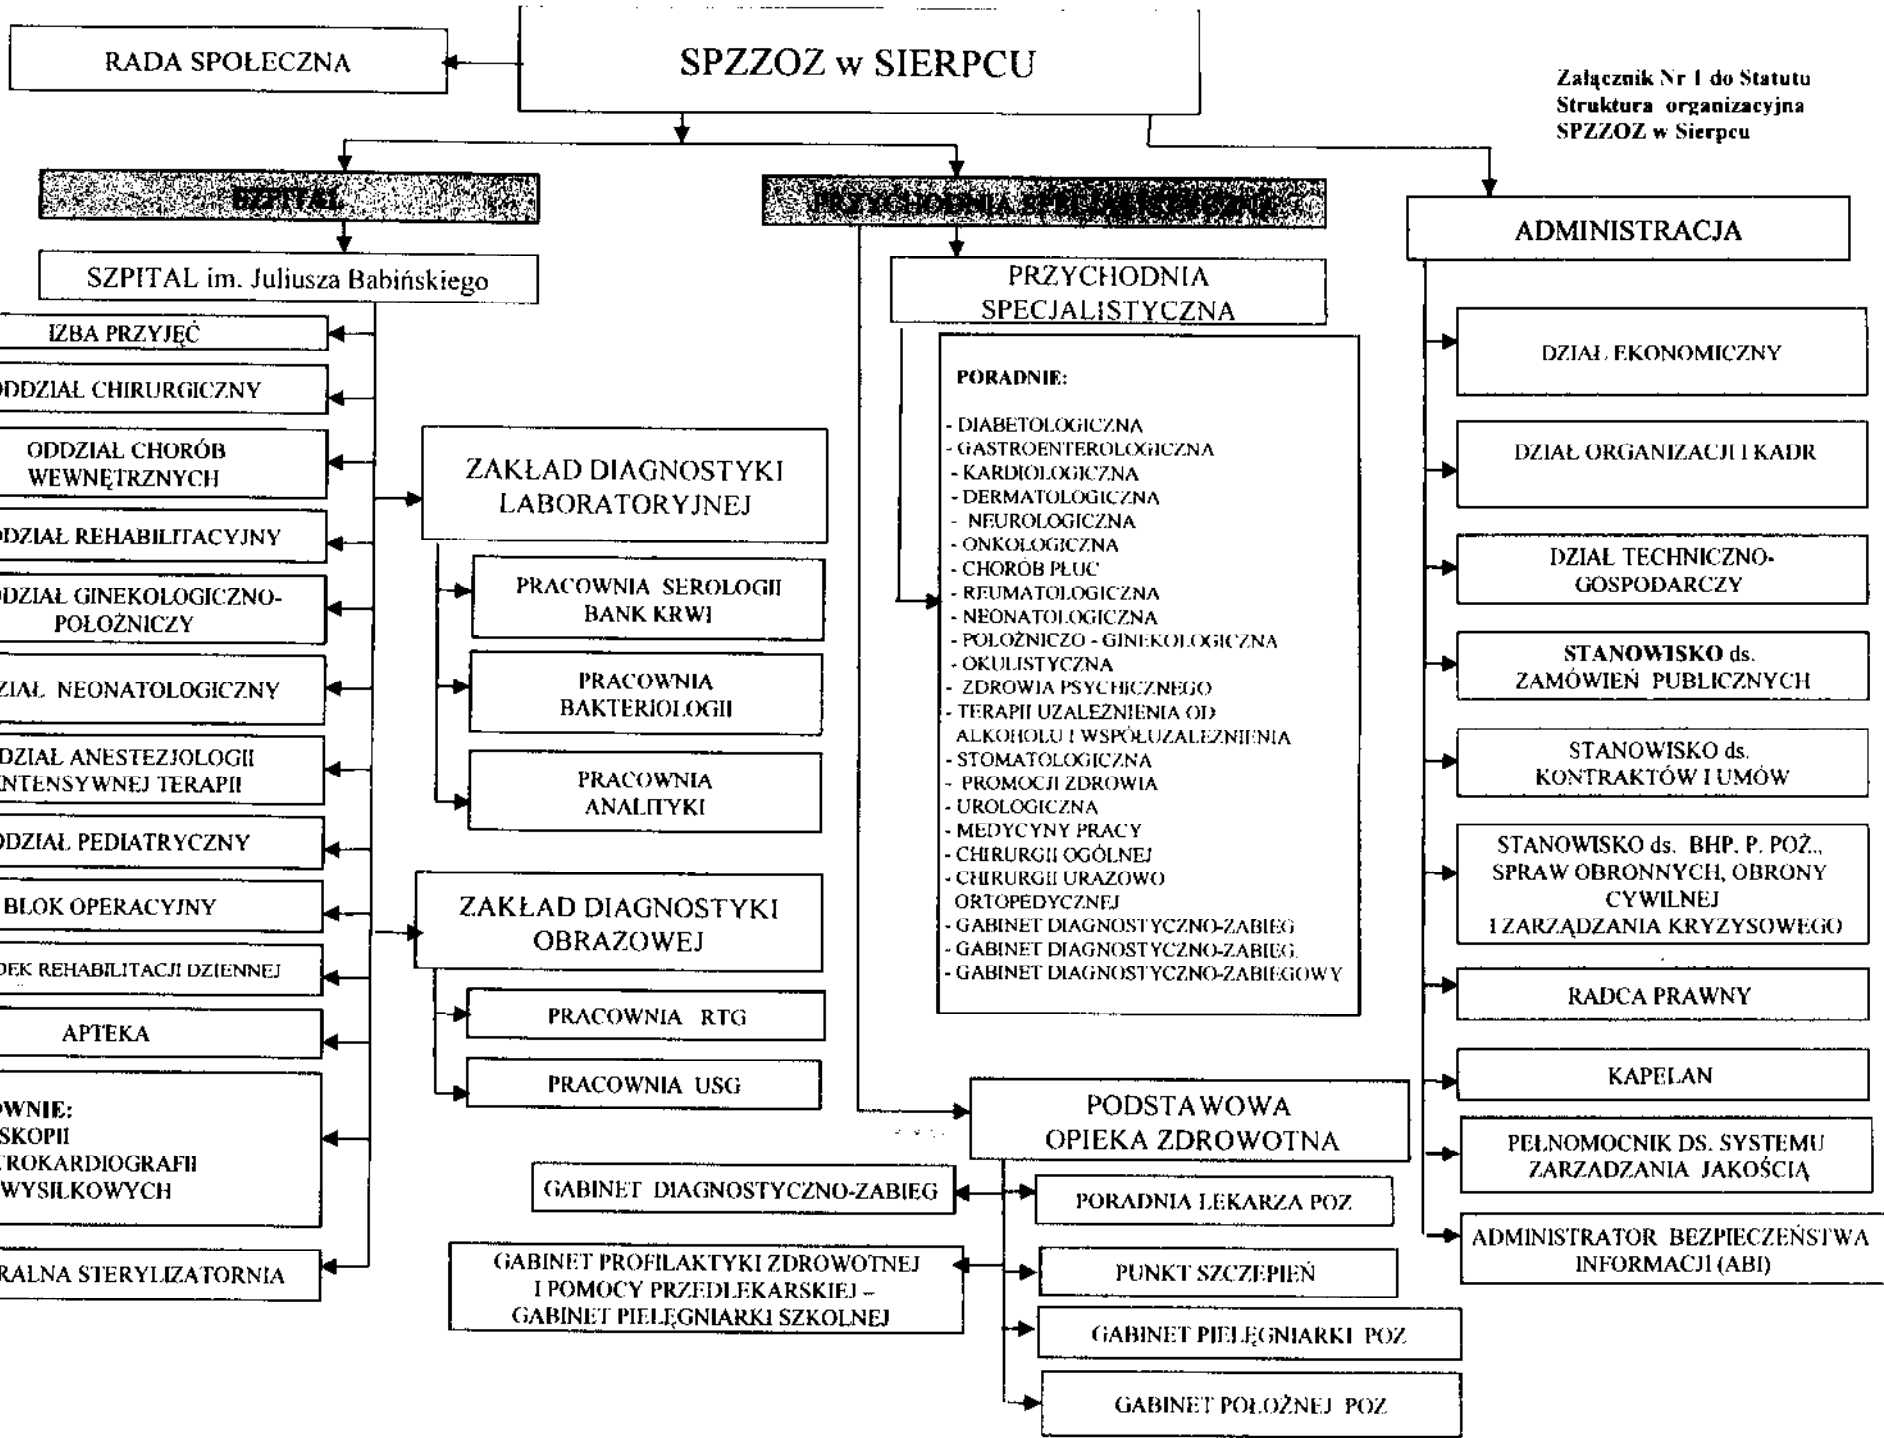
RADA SPOŁECZNA

SPZZOZ w SIERPCU

Załącznik Nr 1 do Statutu
Struktura organizacyjna
SPZZOZ w Sierpcu

SZPITAL

PRZYCHODNIA SPECJALISTYCZNA

ADMINISTRACJA

SZPITAL im. Juliusza Babińskiego

IZBA PRZYJĘĆ

ODDZIAŁ CHIRURGICZNY

ODDZIAŁ CHORÓB WEWNĘTRZNYCH

ODDZIAŁ REHABILITACYJNY

ODDZIAŁ GINEKOLOGICZNO-POŁOŻNICZY

ODDZIAŁ NEONATOLOGICZNY

ODDZIAŁ ANESTEZJOLOGII INTENSYWNEJ TERAPII

ODDZIAŁ PEDIATRYCZNY

BLOK OPERACYJNY

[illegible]DEK REHABILITACJI DZIENNEJ

APTEKA

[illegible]OWNIE:
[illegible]SKOPII
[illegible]TROKARDIOGRAFII
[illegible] WYSIŁKOWYCH

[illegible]RALNA STERYLIZATORNIA

ZAKŁAD DIAGNOSTYKI LABORATORYJNEJ

PRACOWNIA SEROLOGII BANK KRWI

PRACOWNIA BAKTERIOLOGII

PRACOWNIA ANALITYKI

ZAKŁAD DIAGNOSTYKI OBRAZOWEJ

PRACOWNIA RTG

PRACOWNIA USG

PRZYCHODNIA SPECJALISTYCZNA

PORADNIE:

- DIABETOLOGICZNA
- GASTROENTEROLOGICZNA
- KARDIOLOGICZNA
- DERMATOLOGICZNA
- NEUROLOGICZNA
- ONKOLOGICZNA
- CHORÓB PŁUC
- REUMATOLOGICZNA
- NEONATOLOGICZNA
- POŁOŻNICZO - GINEKOLOGICZNA
- OKULISTYCZNA
- ZDROWIA PSYCHICZNEGO
- TERAPII UZALEŻNIENIA OD ALKOHOLU I WSPÓŁUZALEŻNIENIA
- STOMATOLOGICZNA
- PROMOCJI ZDROWIA
- UROLOGICZNA
- MEDYCYNY PRACY
- CHIRURGII OGÓLNEJ
- CHIRURGII URAZOWO ORTOPEDYCZNEJ
- GABINET DIAGNOSTYCZNO-ZABIEG
- GABINET DIAGNOSTYCZNO-ZABIEG.
- GABINET DIAGNOSTYCZNO-ZABIEGOWY

PODSTAWOWA OPIEKA ZDROWOTNA

GABINET DIAGNOSTYCZNO-ZABIEG

PORADNIA LEKARZA POZ

GABINET PROFILAKTYKI ZDROWOTNEJ I POMOCY PRZEDLEKARSKIEJ – GABINET PIELĘGNIARKI SZKOLNEJ

PUNKT SZCZEPIEŃ

GABINET PIELĘGNIARKI POZ

GABINET POŁOŻNEJ POZ

DZIAŁ EKONOMICZNY

DZIAŁ ORGANIZACJI I KADR

DZIAŁ TECHNICZNO-GOSPODARCZY

STANOWISKO ds. ZAMÓWIEŃ PUBLICZNYCH

STANOWISKO ds. KONTRAKTÓW I UMÓW

STANOWISKO ds. BHP. P. POŻ., SPRAW OBRONNYCH, OBRONY CYWILNEJ I ZARZĄDZANIA KRYZYSOWEGO

RADCA PRAWNY

KAPELAN

PEŁNOMOCNIK DS. SYSTEMU ZARZADZANIA JAKOŚCIĄ

ADMINISTRATOR BEZPIECZEŃSTWA INFORMACJI (ABI)